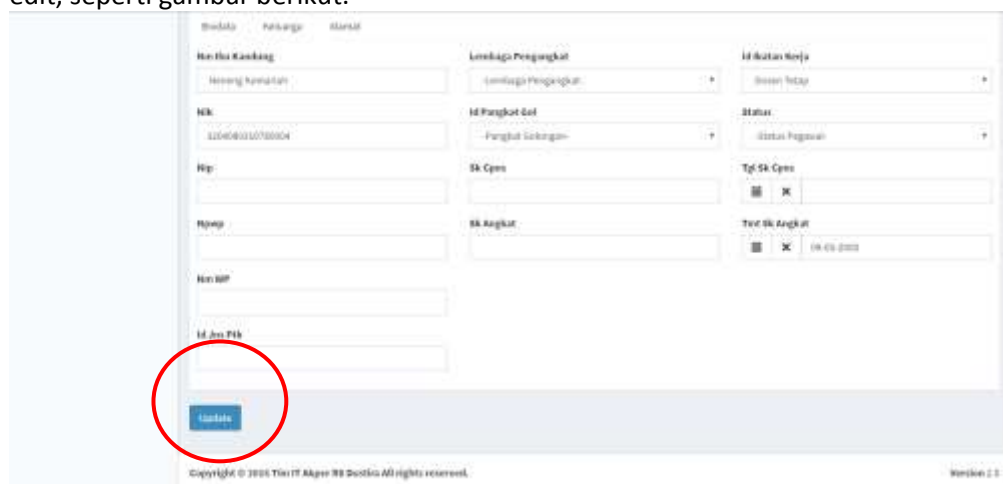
edit, seperti gambar berikut:

Biodata Keluarga Alamat

Nm Ibu Kandung
Neneng Kumariah

Lembaga Pengangkat
Lembaga Pengangkat

Id Ikatan Kerja
Dosen Tetap

Nik
3204080310780004

Id Pangkat Gol
Pangkat Golongan

Status
Status Pegawai

Nip

Sk Cpns

Tgl Sk Cpns

Npwp

Sk Angkat

Tmt Sk Angkat
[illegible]

Nm WP

Id Jns Ptk

Update

Copyright © 2016 Tim IT Akper RS Dustira All rights reserved.

Version 1.1